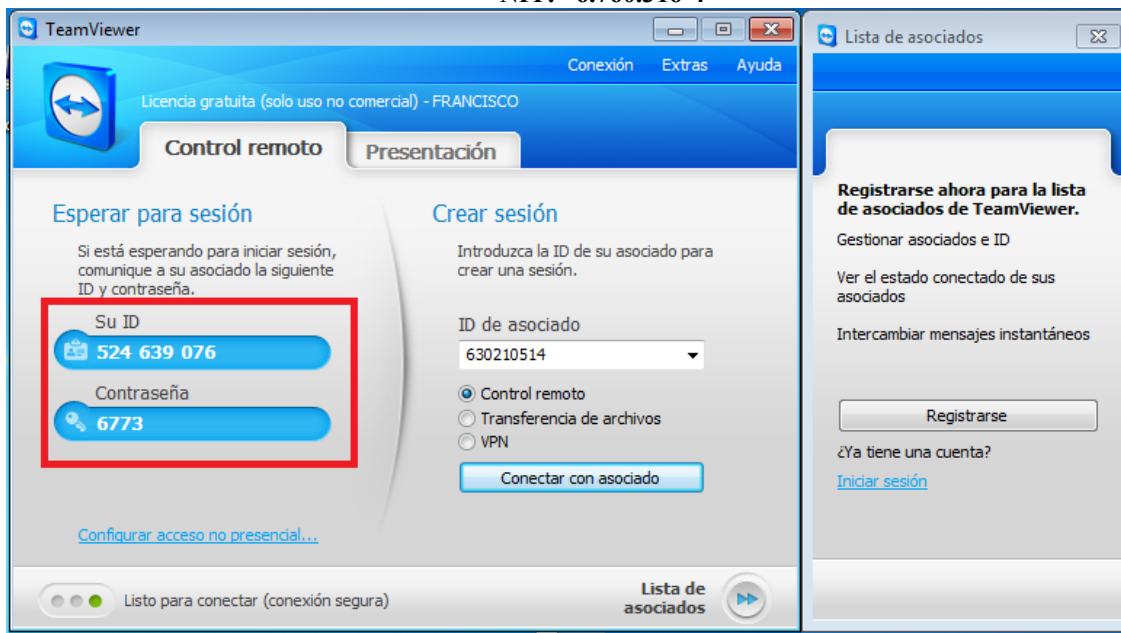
TeamViewer

Conexión Extras Ayuda

Licencia gratuita (solo uso no comercial) - FRANCISCO

Control remoto

Presentación

Esperar para sesión

Si está esperando para iniciar sesión, comunique a su asociado la siguiente ID y contraseña.

Su ID

524 639 076

Contraseña

6773

Configurar acceso no presencial...

Crear sesión

Introduzca la ID de su asociado para crear una sesión.

ID de asociado

630210514

Control remoto

Transferencia de archivos

VPN

Conectar con asociado

Listo para conectar (conexión segura)

Lista de asociados

Lista de asociados

Registrarse ahora para la lista de asociados de TeamViewer.

Gestionar asociados e ID

Ver el estado conectado de sus asociados

Intercambiar mensajes instantáneos

Registrarse

¿Ya tiene una cuenta?

Iniciar sesión